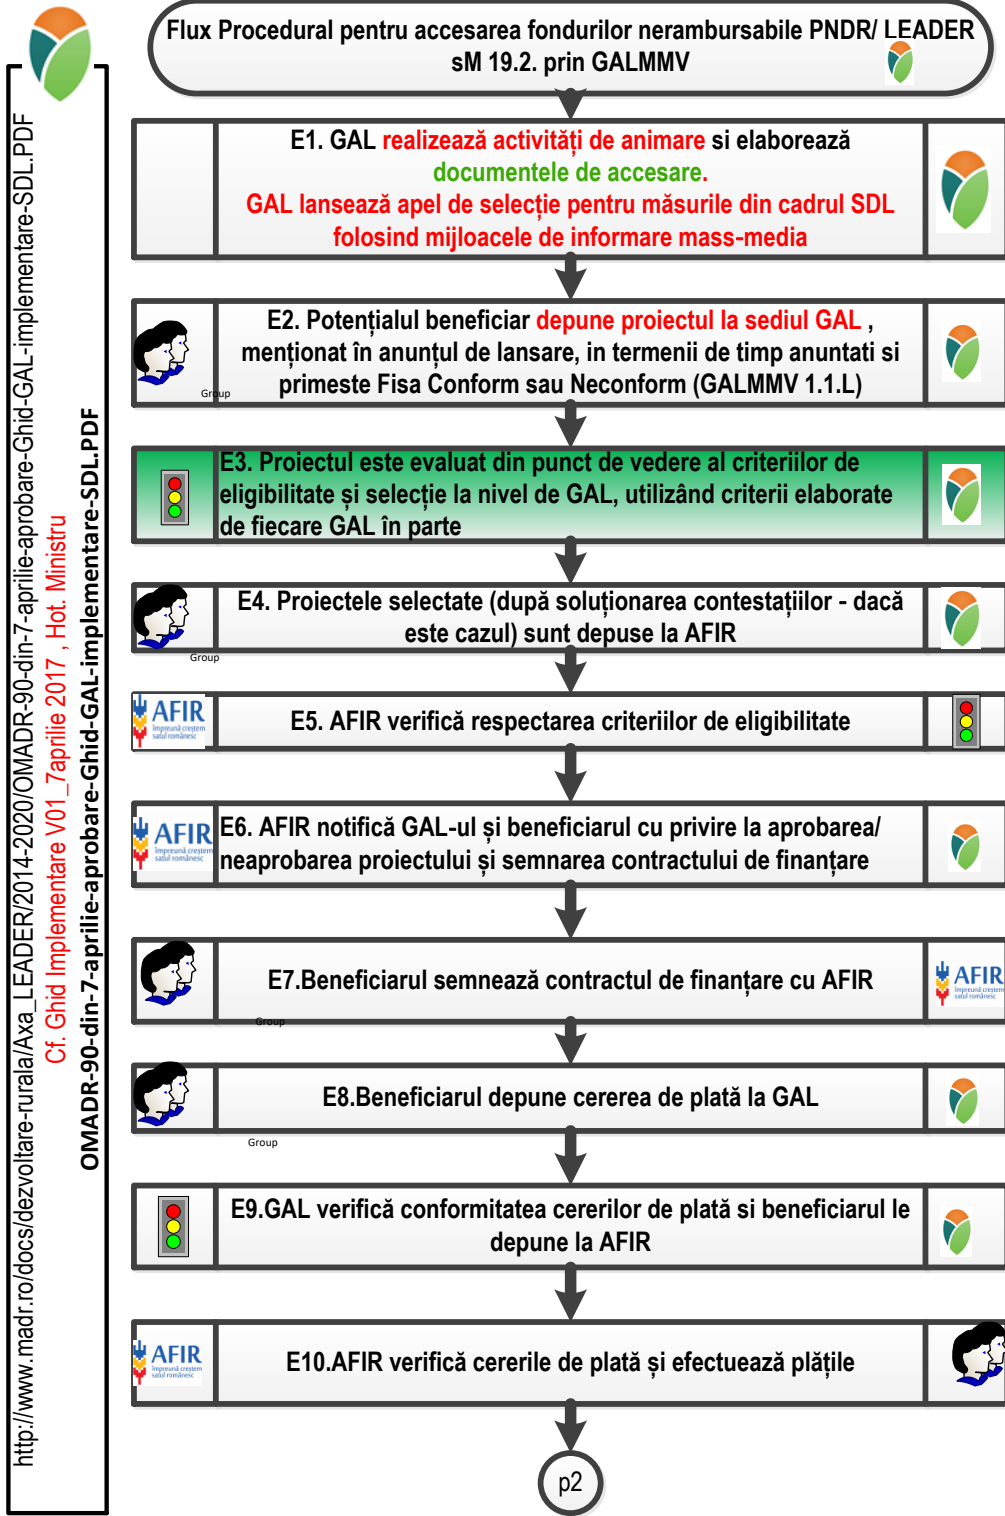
Flux Procedural pentru accesarea fondurilor nerambursabile PNDR/ LEADER sM 19.2. prin GALMMV

E1. GAL realizează activități de animare si elaborează documentele de accesare.
GAL lansează apel de selecție pentru măsurile din cadrul SDL folosind mijloacele de informare mass-media

E2. Potențialul beneficiar depune proiectul la sediul GAL , menționat în anunțul de lansare, in termenii de timp anuntati si primeste Fisa Conform sau Neconform (GALMMV 1.1.L)

Group

E3. Proiectul este evaluat din punct de vedere al criteriilor de eligibilitate și selecție la nivel de GAL, utilizând criterii elaborate de fiecare GAL în parte

E4. Proiectele selectate (după soluționarea contestațiilor - dacă este cazul) sunt depuse la AFIR

Group

AFIR Împreună creștem satul românesc

E5. AFIR verifică respectarea criteriilor de eligibilitate

AFIR Împreună creștem satul românesc

E6. AFIR notifică GAL-ul și beneficiarul cu privire la aprobarea/ neaprobarea proiectului și semnarea contractului de finanțare

E7.Beneficiarul semnează contractul de finanțare cu AFIR

Group

AFIR Împreună creștem satul românesc

E8.Beneficiarul depune cererea de plată la GAL

Group

E9.GAL verifică conformitatea cererilor de plată si beneficiarul le depune la AFIR

AFIR Împreună creștem satul românesc

E10.AFIR verifică cererile de plată și efectuează plățile

p2

http://www.madr.ro/docs/dezvoltare-rurala/Axa_LEADER/2014-2020/OMADR-90-din-7-aprilie-aprobare-Ghid-GAL-implementare-SDL.PDF
Cf. Ghid Implementare V01_7aprilie 2017 , Hot. Ministru
OMADR-90-din-7-aprilie-aprobare-Ghid-GAL-implementare-SDL.PDF